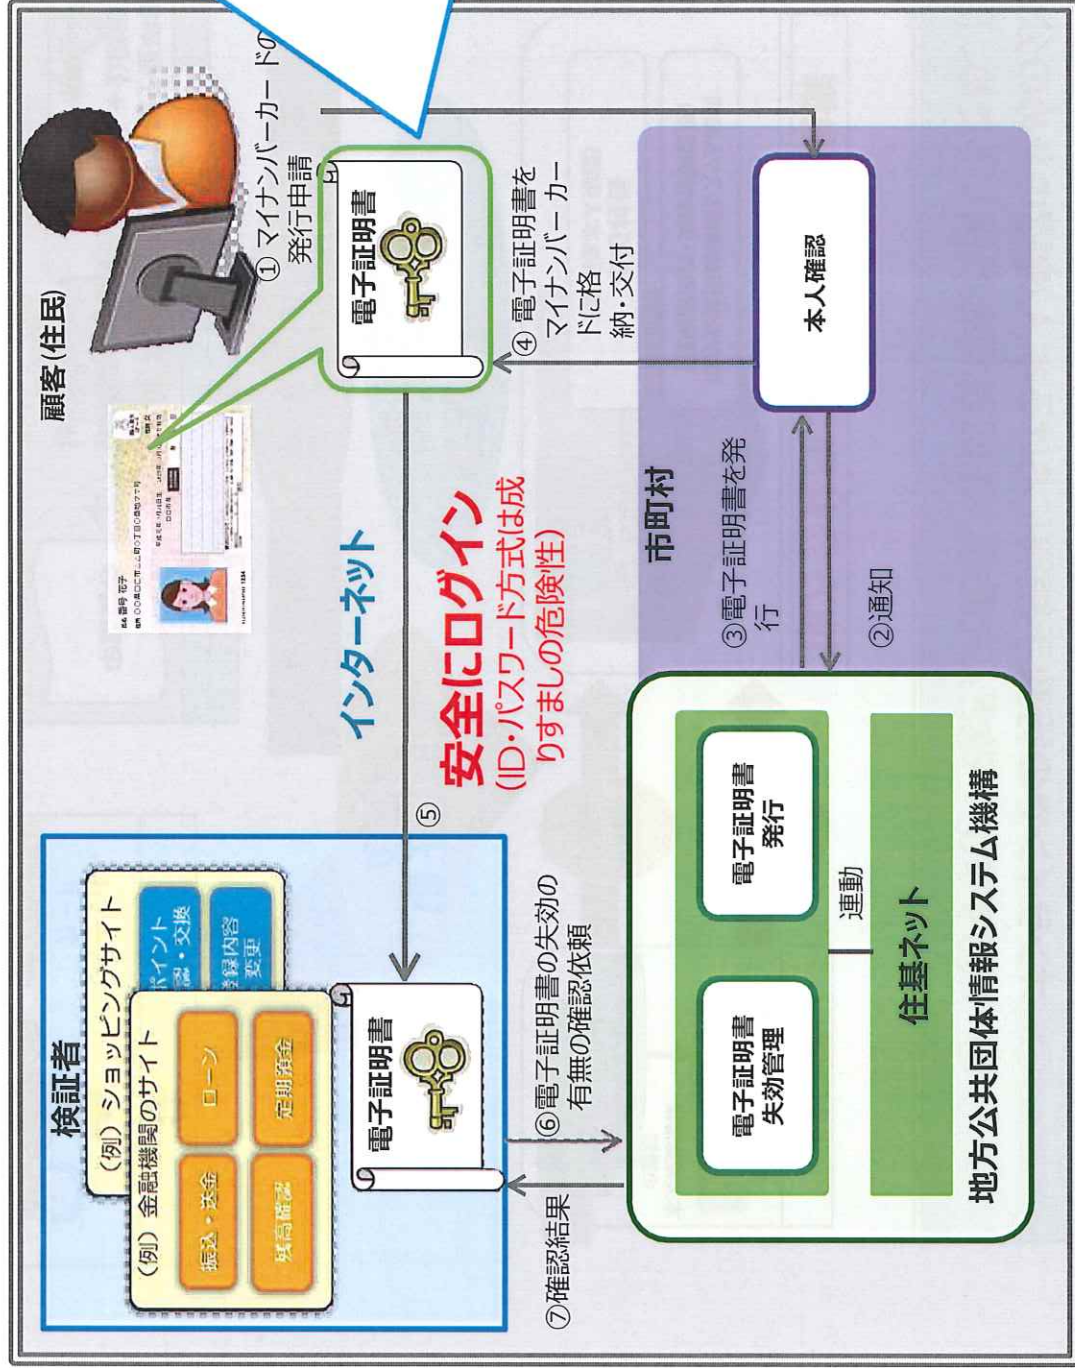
顧客(住民)

①マイナンバーカードの発行申請

電子証明書

④電子証明書をマイナンバーカードに格納・交付

本人確認

市町村

③電子証明書を発行

②通知

インターネット

安全にログイン
(ID・パスワード方式は成りすましの危険性)

⑤

検証者

(例)ショッピングサイト
ポイント照会・交換
登録内容変更

(例)金融機関のサイト
振込・送金
ローン
残高照会
定期預金

電子証明書

⑥電子証明書の失効の有無の確認依頼

⑦確認結果

電子証明書発行

電子証明書失効管理

連動

住基ネット

地方公共団体情報システム機構